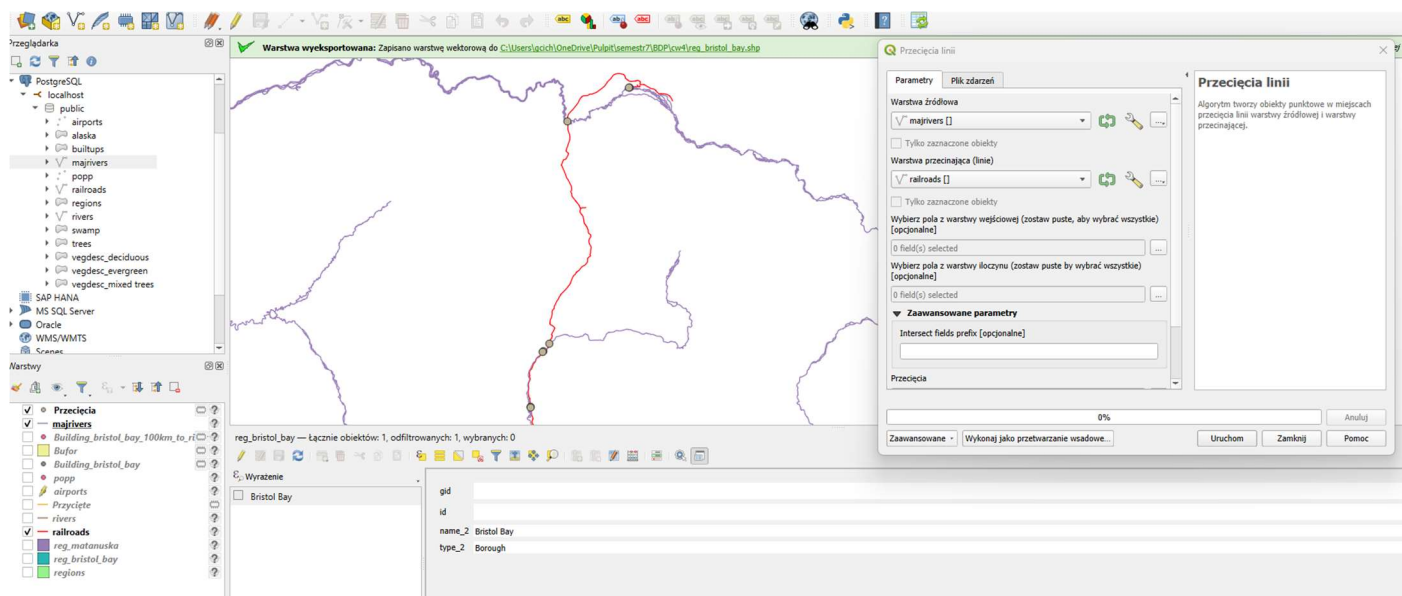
Przeglądarka

PostgreSQL
localhost
public
airports
alaska
builtups
majrivers
popp
railroads
regions
rivers
swamp
trees
vegdesc_deciduous
vegdesc_evergreen
vegdesc_mixed trees
SAP HANA
MS SQL Server
Oracle
WMS/WMTS
Scenes

Warstwy

Przecięcia
majrivers
Building_bristol_bay_100km_to_ri
Bufor
Building_bristol_bay
popp
airports
Przycięte
rivers
railroads
reg_matanuska
reg_bristol_bay
regions

Warstwa wyeksportowana: Zapisano warstwę wektorową do C:\Users\gcich\OneDrive\Pulpit\semestr7\BDP\cw4\reg_bristol_bay.shp

reg_bristol_bay — Łącznie obiektów: 1, odfiltrowanych: 1, wybranych: 0

Wyrażenie
Bristol Bay

gid
id
name_2 Bristol Bay
type_2 Borough

Przecięcia linii

Parametry | Plik zdarzeń

Warstwa źródłowa
majrivers []
Tylko zaznaczone obiekty
Warstwa przecinająca (linie)
railroads []
Tylko zaznaczone obiekty
Wybierz pola z warstwy wejściowej (zostaw puste, aby wybrać wszystkie) [opcjonalne]
0 field(s) selected
Wybierz pola z warstwy iloczynu (zostaw puste by wybrać wszystkie) [opcjonalne]
0 field(s) selected
Zaawansowane parametry
Intersect fields prefix [opcjonalne]
Przecięcia

Przecięcia linii
Algorytm tworzy obiekty punktowe w miejscach przecięcia linii warstwy źródłowej i warstwy przecinającej.

0%
Anuluj
Zaawansowane
Wykonaj jako przetwarzanie wsadowe...
Uruchom
Zamknij
Pomoc